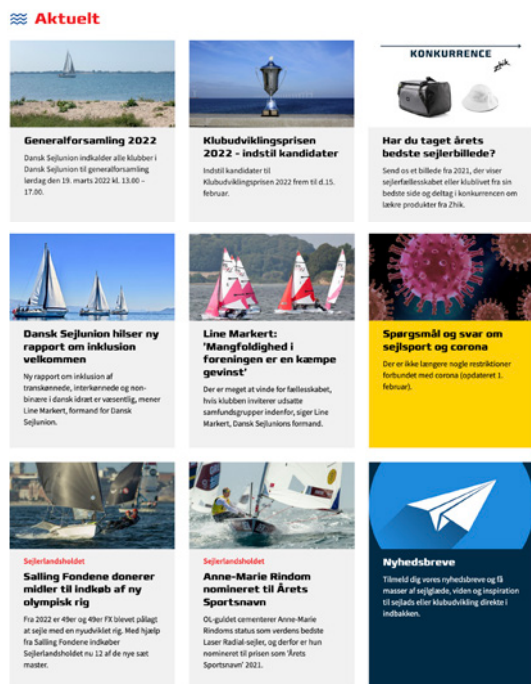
Aktuelt

Generalforsamling 2022

Dansk Sejlunion indkalder alle klubber i Dansk Sejlunion til generalforsamling lørdag den 19. marts 2022 kl. 13.00 – 17.00.

Klubudviklingsprisen 2022 - indstil kandidater

Indstil kandidater til Klubudviklingsprisen 2022 frem til d.15. februar.

KONKURRENCE

Zhik

Har du taget årets bedste sejlerbillede?

Send os et billede fra 2021, der viser sejlerfællesskabet eller klublivet fra sin bedste side og deltag i konkurrencen om lækre produkter fra Zhik.

Dansk Sejlunion hilser ny rapport om inklusion velkommen

Ny rapport om inklusion af transkønnede, interkønnede og nonbinære i dansk idræt er væsentlig, mener Line Markert, formand for Dansk Sejlunion.

Line Markert: 'Mangfoldighed i foreningen er en kæmpe gevinst'

Der er meget at vinde for fællesskabet, hvis klubben inviterer udsatte samfundsgrupper indenfor, siger Line Markert, Dansk Sejlunions formand.

Spørgsmål og svar om sejlsport og corona

Der er ikke længere nogle restriktioner forbundet med corona (opdateret 1. februar).

Sejlerlandsholdet

Salling Fondene donerer midler til indkøb af ny olympisk rig

Fra 2022 er 49er og 49er FX blevet pålagt at sejle med en nyudviklet rig. Med hjælp fra Salling Fondene indkøber Sejlerlandsholdet nu 12 af de nye sæt master.

Sejlerlandsholdet

Anne-Marie Rindom nomineret til Årets Sportsnavn

OL-guldet cementerer Anne-Marie Rindoms status som verdens bedste Laser Radial-sejler, og derfor er hun nomineret til prisen som 'Årets Sportsnavn' 2021.

Nyhedsbreve

Tilmeld dig vores nyhedsbreve og få masser af sejlglæde, viden og inspiration til sejlads eller klubudvikling direkte i indbakken.